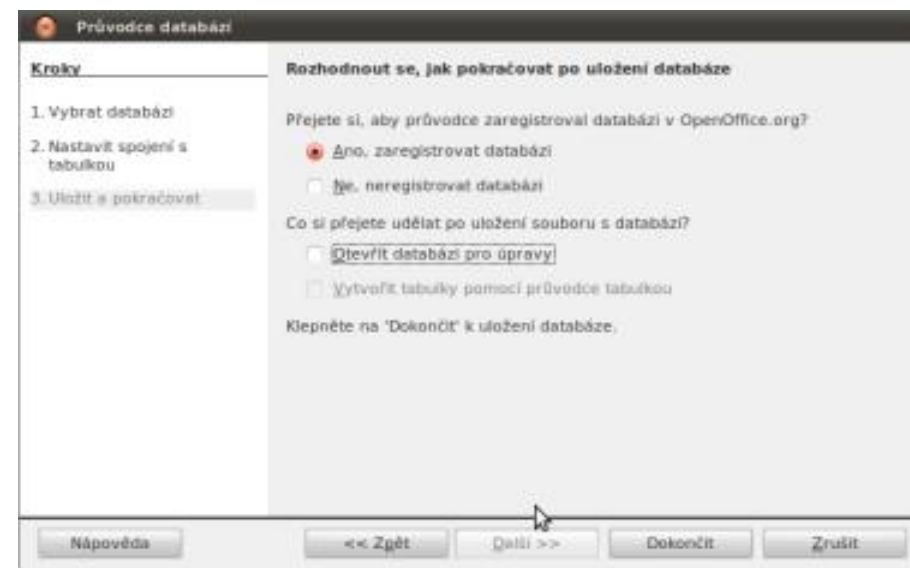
Průvodce databází

Kroky

1. Vybrat databázi

2. Nastavit spojení s tabulkou

3. Uložit a pokračovat

Rozhodnout se, jak pokračovat po uložení databáze

Přejete si, aby průvodce zaregistroval databázi v OpenOffice.org?

Ano, zaregistrovat databázi

Ne, neregistrovat databázi

Co si přejete udělat po uložení souboru s databází?

Otevřít databázi pro úpravy

Vytvořit tabulky pomocí průvodce tabulkou

Klepněte na 'Dokončit' k uložení databáze.

Nápověda

<< Zpět

Další >>

Dokončit

Zrušit